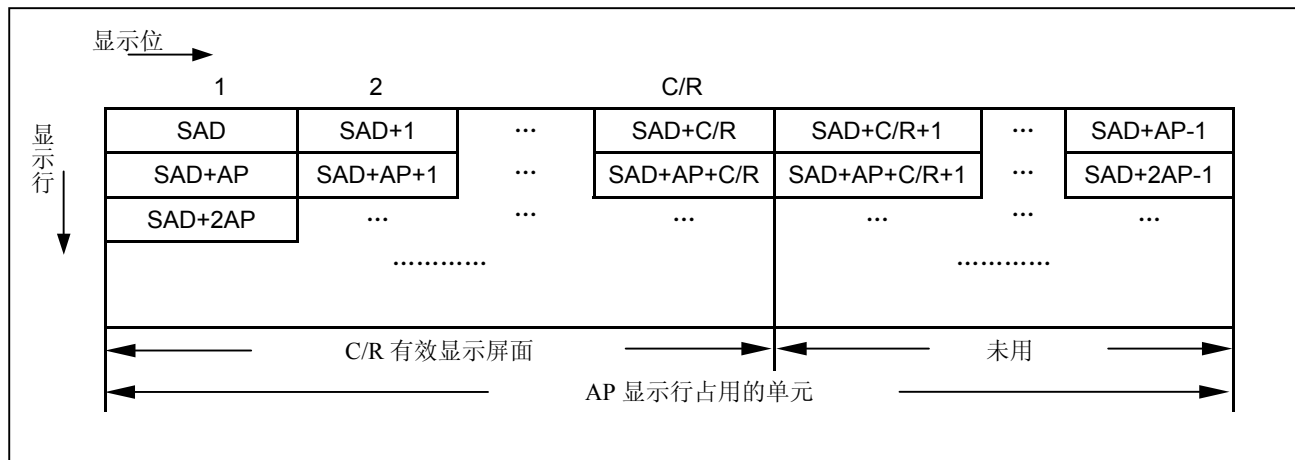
显示位

1 2 C/R

显示行

| SAD | SAD+1 | ··· | SAD+C/R | SAD+C/R+1 | ··· | SAD+AP-1 |
|---|---|---|---|---|---|---|
| SAD+AP | SAD+AP+1 | ··· | SAD+AP+C/R | SAD+AP+C/R+1 | ··· | SAD+2AP-1 |
| SAD+2AP | ··· | ··· | ··· | ··· | ··· | ··· |

··········· ···········

C/R 有效显示屏面

未用

AP 显示行占用的单元